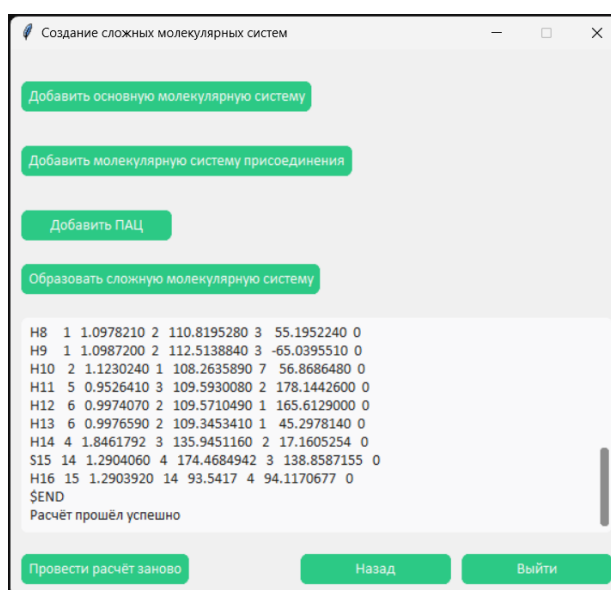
Создание сложных молекулярных систем

Добавить основную молекулярную систему

Добавить молекулярную систему присоединения

Добавить ПАЦ

Образовать сложную молекулярную систему

H8 1 1.0978210 2 110.8195280 3 55.1952240 0
H9 1 1.0987200 2 112.5138840 3 -65.0395510 0
H10 2 1.1230241 1 108.2635890 7 56.8686480 0
H11 5 0.9526410 3 109.5930080 2 178.1442600 0
H12 6 0.9974070 2 109.5710490 1 165.6129000 0
H13 6 0.9976590 2 109.3453410 1 45.2978140 0
H14 4 1.8461792 3 135.9451160 2 17.1605254 0
S15 14 1.2904060 4 174.4684942 3 138.8587155 0
H16 15 1.2903920 14 93.5417 4 94.1170677 0
$END
Расчёт прошёл успешно

Провести расчёт заново

Назад

Выйти